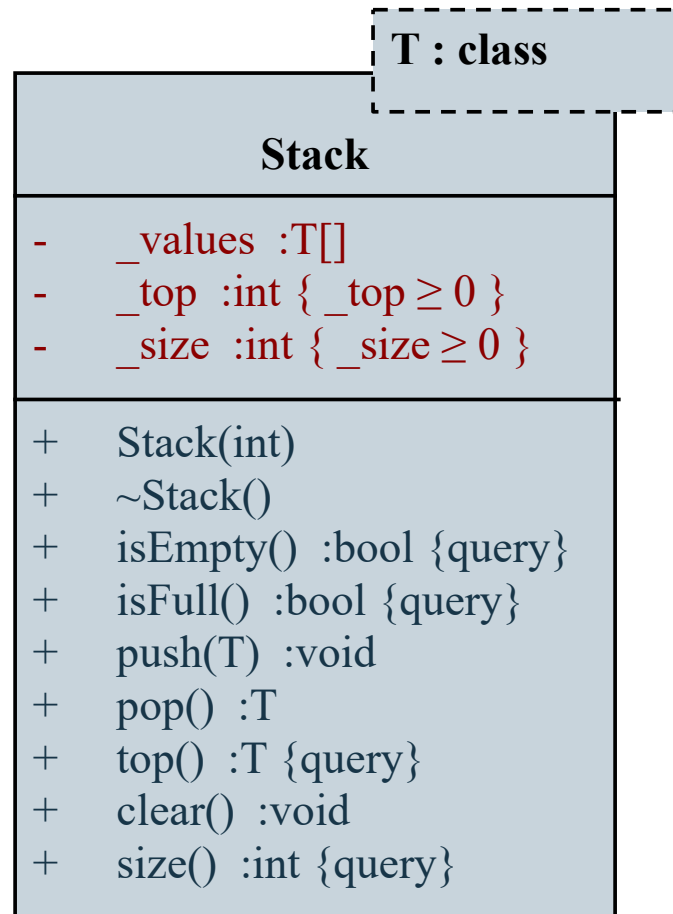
T : class

Stack

- _values :T[]
- _top :int { _top $\geq$ 0 }
- _size :int { _size $\geq$ 0 }

+ Stack(int)
+ ~Stack()
+ isEmpty() :bool {query}
+ isFull() :bool {query}
+ push(T) :void
+ pop() :T
+ top() :T {query}
+ clear() :void
+ size() :int {query}